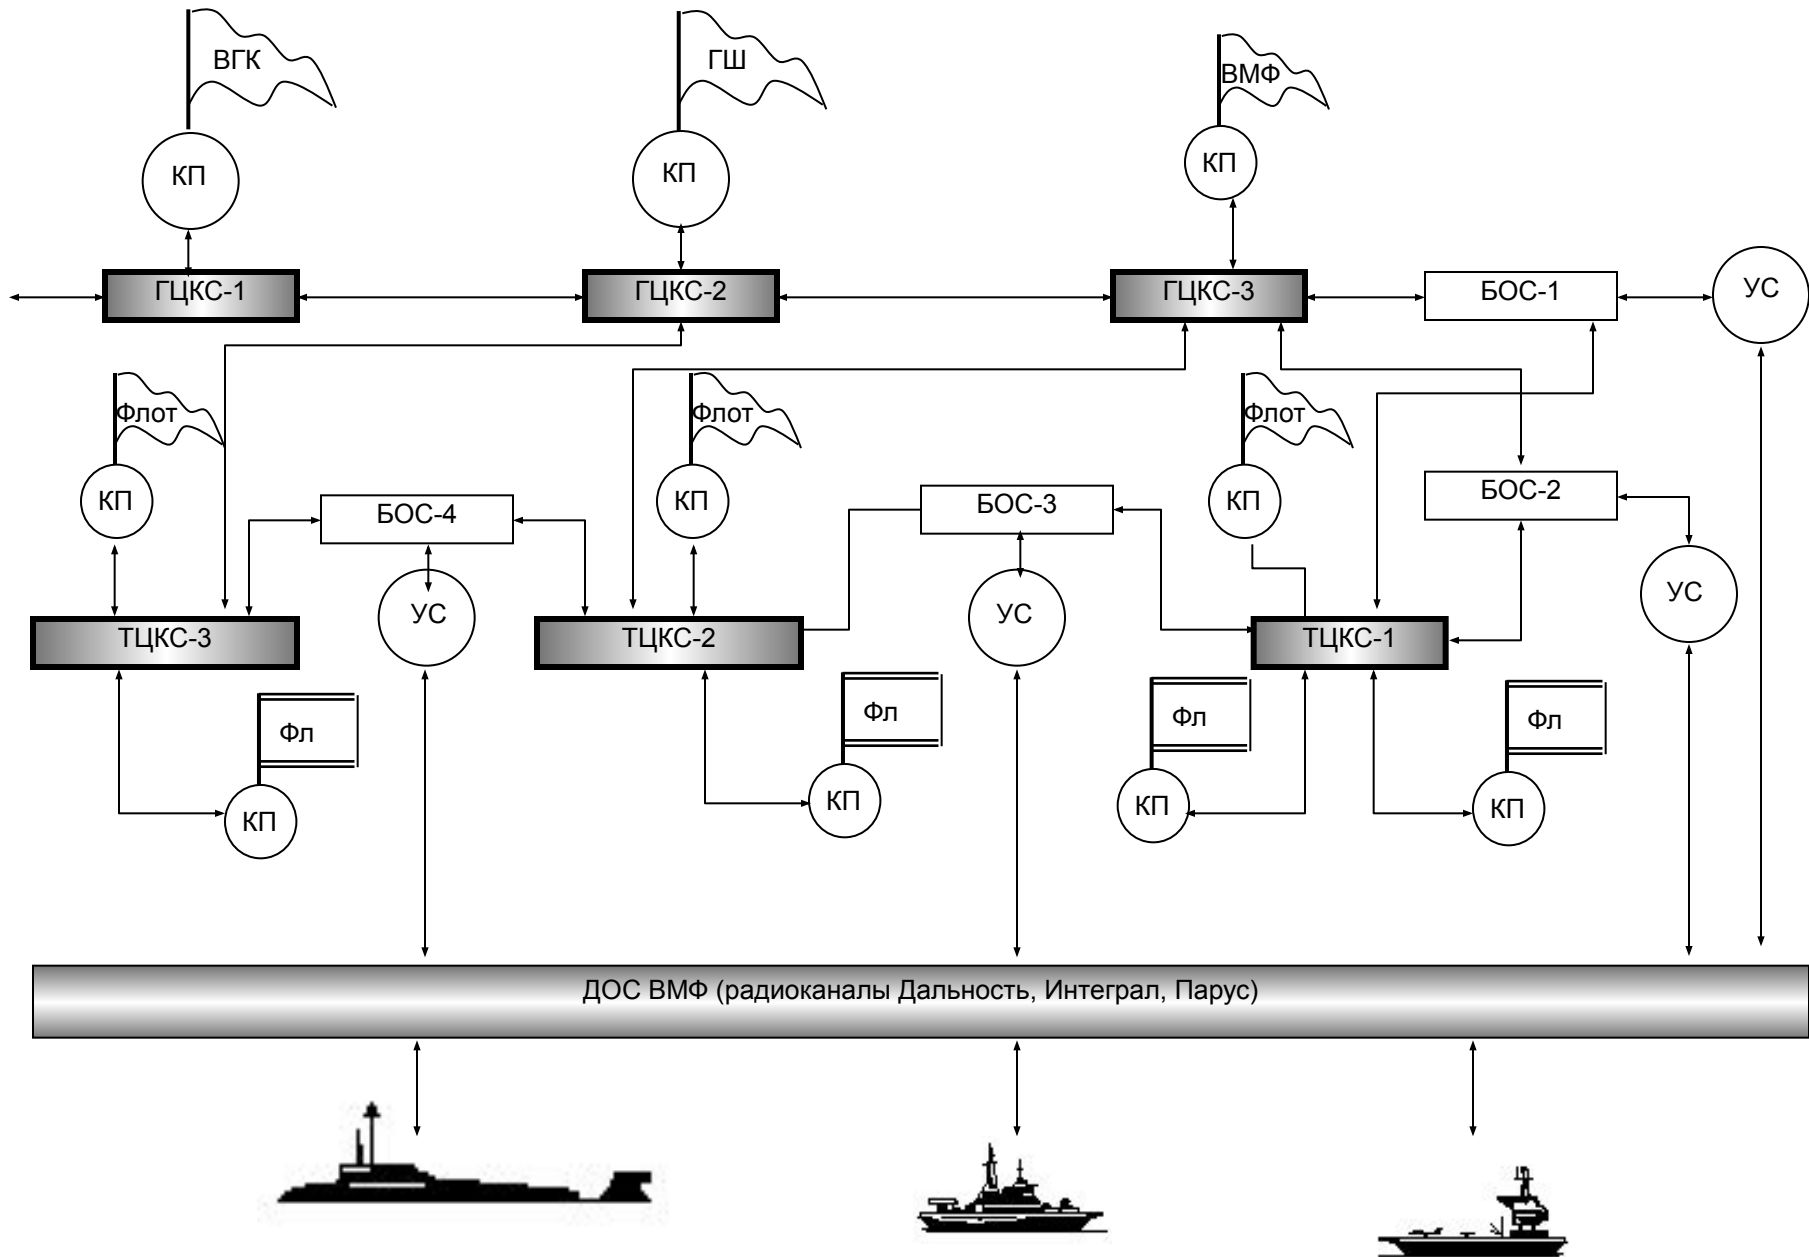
ВГК

КП

ГШ

КП

ВМФ

КП

ГЦКС-1

ГЦКС-2

ГЦКС-3

БОС-1

УС

Флот

КП

Флот

КП

Флот

КП

БОС-4

БОС-3

БОС-2

УС

УС

УС

ТЦКС-3

ТЦКС-2

ТЦКС-1

Фл

КП

Фл

КП

Фл

КП

Фл

КП

ДОС ВМФ (радиоканалы Дальность, Интеграл, Парус)